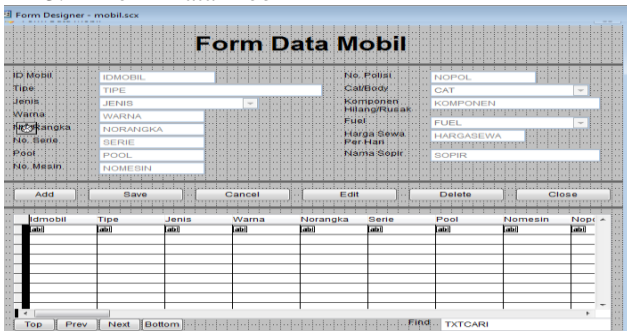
Form Designer - mobil.scx

Form Data Mobil

ID Mobil IDMOBIL
Tipe TIPE
Jenis JENIS
Warna WARNA
No. Rangka NORANGKA
No. Serie SERIE
Pool POOL
No. Mesin NOMESIN

No. Polisi NOPOL
Cat/Body CAT
Komponen Hilang/Rusak KOMPONEN
Fuel FUEL
Harga Sewa Per Hari HARGASEWA
Nama Sopir SOPIR

Add Save Cancel Edit Delete Close

| Idmobil | Tipe | Jenis | Warna | Norangka | Serie | Pool | Nomesin | Nopo |
|---|---|---|---|---|---|---|---|---|
| abl | abl | abl | abl | abl | abl | abl | abl | abl |

Top Prev Next Bottom Find TXTCARI